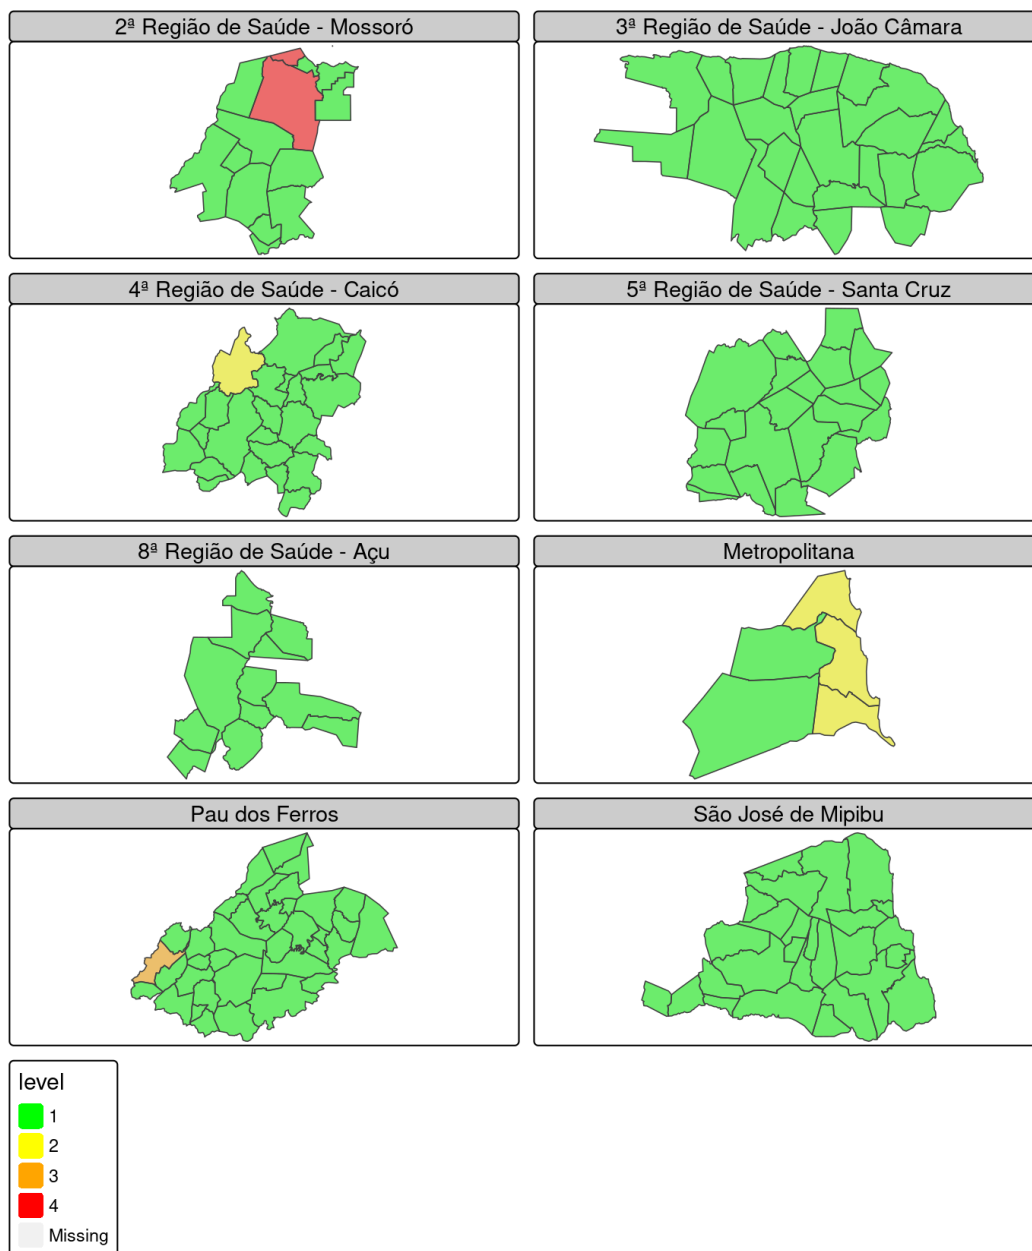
2ª Região de Saúde - Mossoró

3ª Região de Saúde - João Câmara

4ª Região de Saúde - Caicó

5ª Região de Saúde - Santa Cruz

8ª Região de Saúde - Açu

Metropolitana

Pau dos Ferros

São José de Mipibu

level
1
2
3
4
Missing